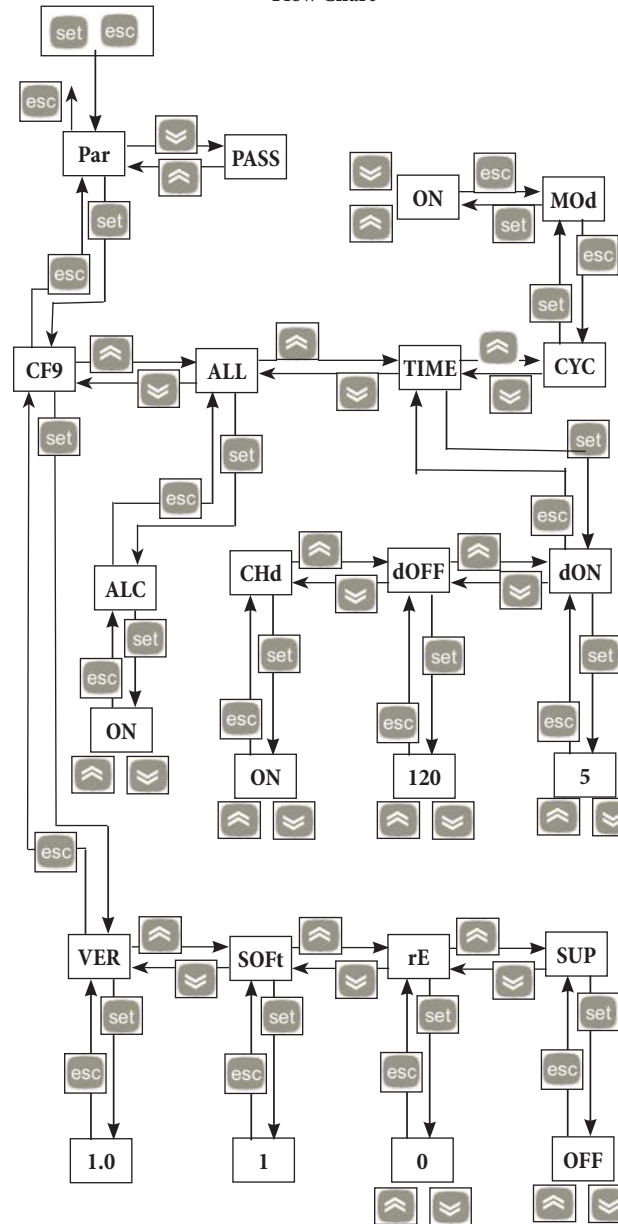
Flow Chart

set esc

esc

Par

PASS

set

esc

ON

esc

MOd

set

esc

set

CF9

ALL

TIME

CYC

set

set

set

esc

esc

ALC

CHd

dOFF

dON

set

set

set

set

esc

esc

esc

esc

ON

ON

120

5

esc

VER

SOFt

rE

SUP

set

set

set

set

esc

esc

esc

esc

1.0

1

0

OFF